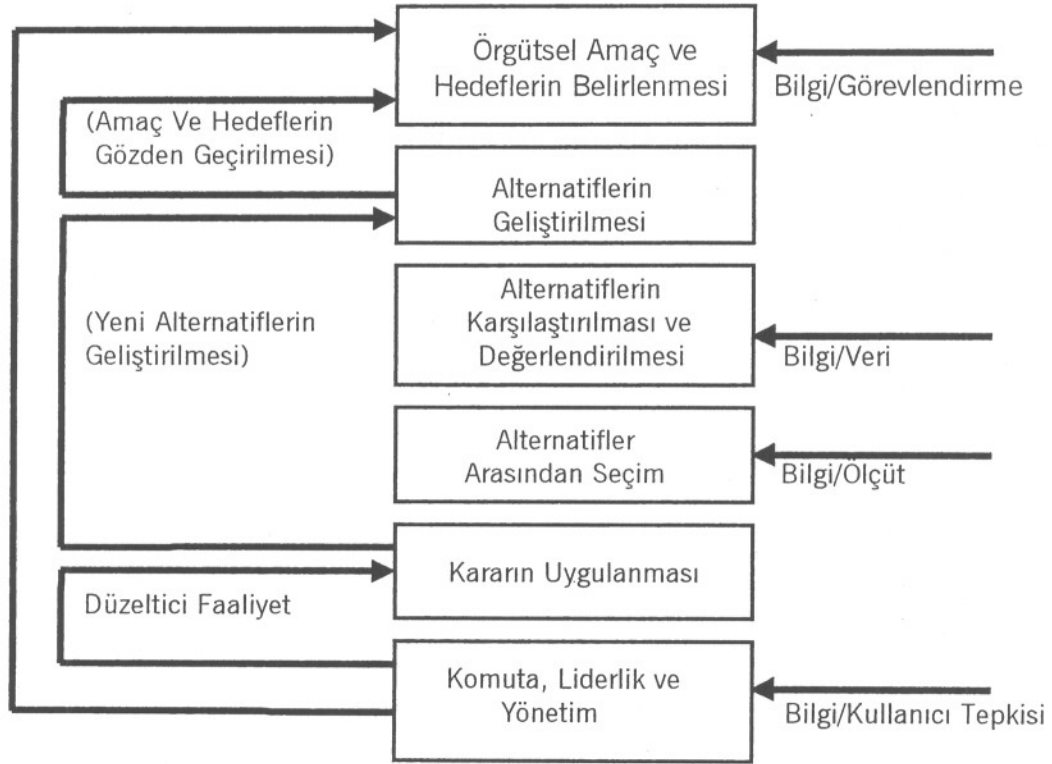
Örgütsel Amaç ve Hedeflerin Belirlenmesi

Bilgi/Görevlendirme

(Amaç Ve Hedeflerin Gözden Geçirilmesi)

Alternatiflerin Geliştirilmesi

(Yeni Alternatiflerin Geliştirilmesi)

Alternatiflerin Karşılaştırılması ve Değerlendirilmesi

Bilgi/Veri

Alternatifler Arasından Seçim

Bilgi/Ölçüt

Kararın Uygulanması

Düzeltici Faaliyet

Komuta, Liderlik ve Yönetim

Bilgi/Kullanıcı Tepkisi